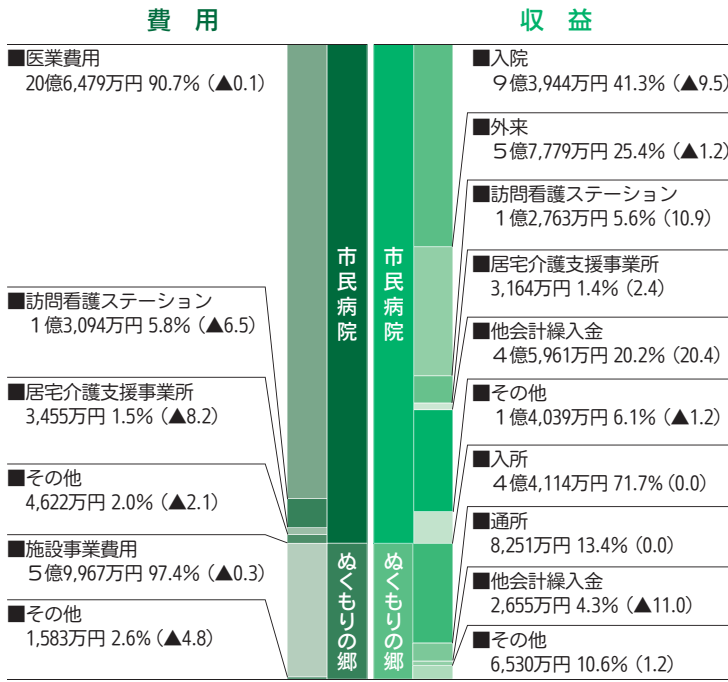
費　用

■医業費用
20億6,479万円 90.7%（▲0.1）

■訪問看護ステーション
１億3,094万円 5.8%（▲6.5）

■居宅介護支援事業所
3,455万円 1.5%（▲8.2）

■その他
4,622万円 2.0%（▲2.1）

■施設事業費用
５億9,967万円 97.4%（▲0.3）

■その他
1,583万円 2.6%（▲4.8）

市民病院

ぬくもりの郷

市民病院

ぬくもりの郷

収　益

■入院
９億3,944万円 41.3%（▲9.5）

■外来
５億7,779万円 25.4%（▲1.2）

■訪問看護ステーション
１億2,763万円 5.6%（10.9）

■居宅介護支援事業所
3,164万円 1.4%（2.4）

■他会計繰入金
４億5,961万円 20.2%（20.4）

■その他
１億4,039万円 6.1%（▲1.2）

■入所
４億4,114万円 71.7%（0.0）

■通所
8,251万円 13.4%（0.0）

■他会計繰入金
2,655万円 4.3%（▲11.0）

■その他
6,530万円 10.6%（1.2）